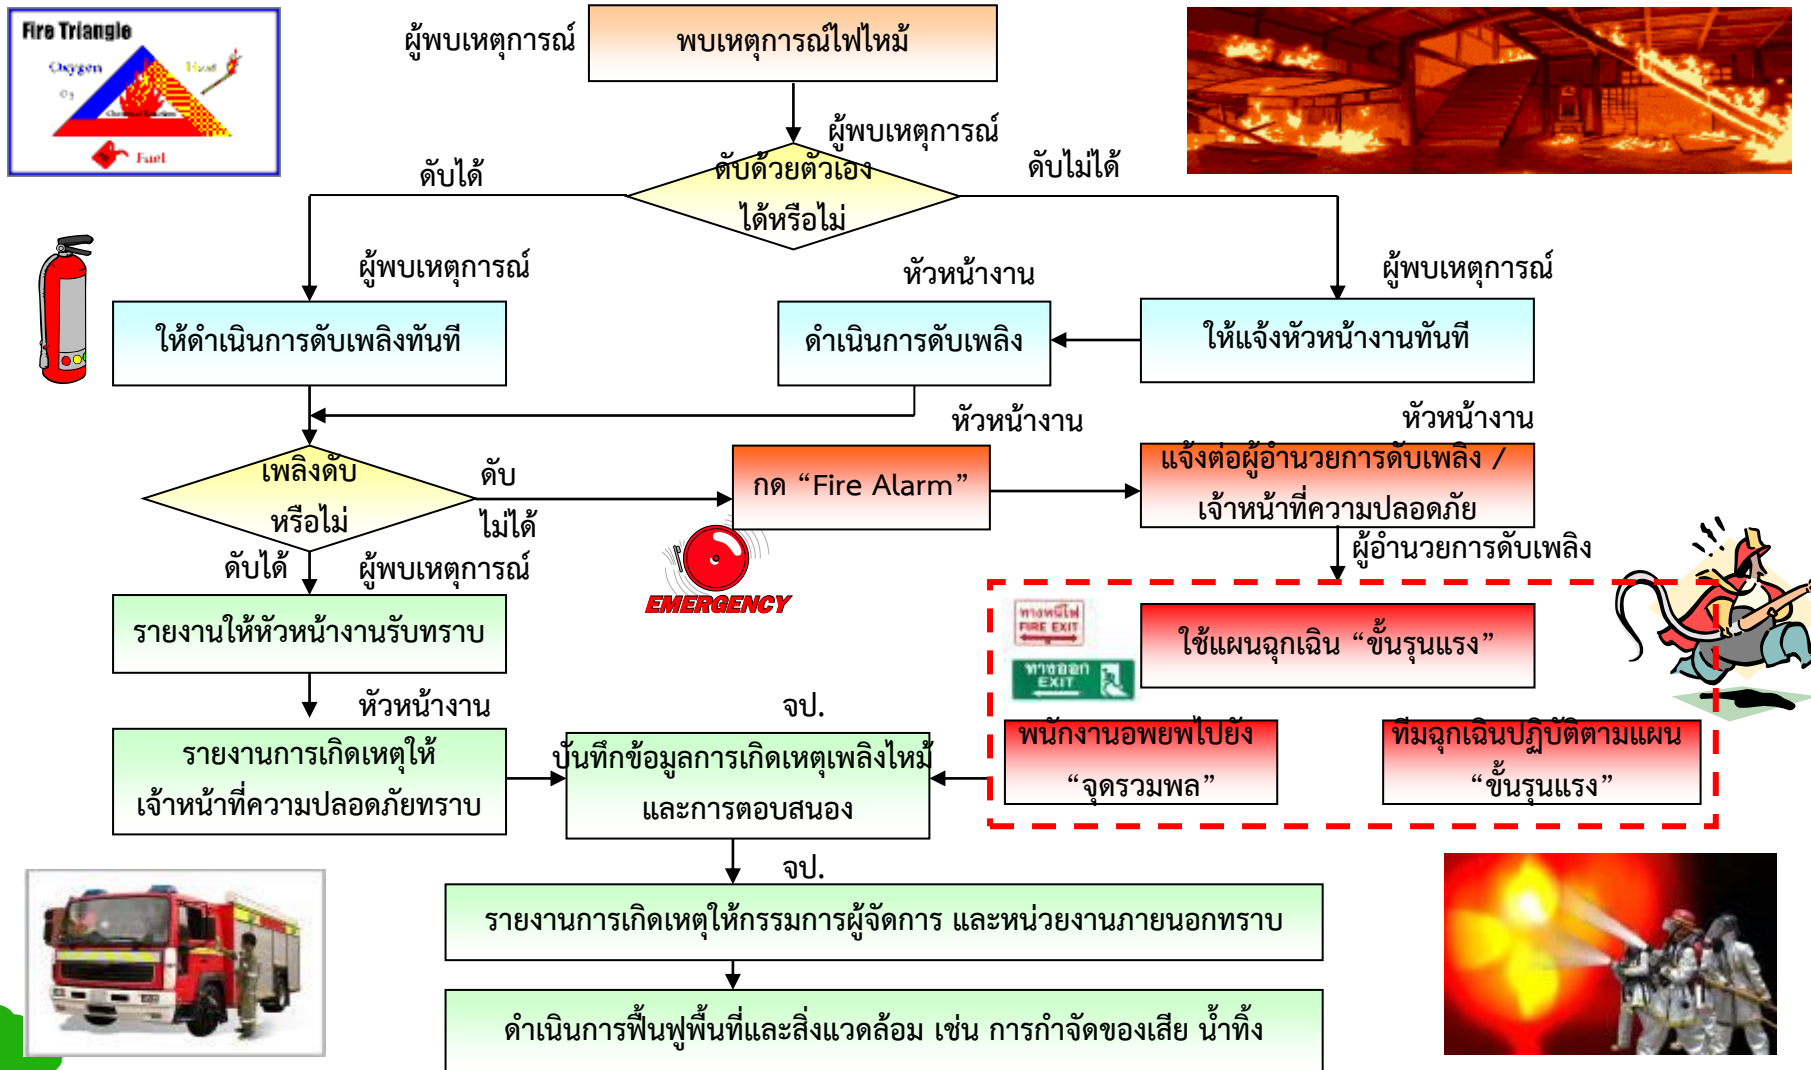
Fire Triangle
Oxygen
Heat
$O_2$
Chemical Reaction
Fuel

ผู้พบเหตุการณ์
พบเหตุการณ์ไฟไหม้

ผู้พบเหตุการณ์
ดับด้วยตัวเอง ได้หรือไม่

ดับได้
ดับไม่ได้

ผู้พบเหตุการณ์
ให้ดำเนินการดับเพลิงทันที

หัวหน้างาน
ดำเนินการดับเพลิง

ผู้พบเหตุการณ์
ให้แจ้งหัวหน้างานทันที

หัวหน้างาน
หัวหน้างาน

เพลิงดับ หรือไม่
ดับ ไม่ได้
กด “Fire Alarm”
แจ้งต่อผู้อำนวยการดับเพลิง / เจ้าหน้าที่ความปลอดภัย

ดับได้
ผู้พบเหตุการณ์
EMERGENCY
ผู้อำนวยการดับเพลิง

รายงานให้หัวหน้างานรับทราบ

ทางหนีไฟ FIRE EXIT
ทางออก EXIT
ใช้แผนฉุกเฉิน “ขั้นรุนแรง”

หัวหน้างาน
จป.
รายงานการเกิดเหตุให้ เจ้าหน้าที่ความปลอดภัยทราบ
บันทึกข้อมูลการเกิดเหตุเพลิงไหม้ และการตอบสนอง
พนักงานอพยพไปยัง “จุดรวมพล”
ทีมฉุกเฉินปฏิบัติตามแผน “ขั้นรุนแรง”

จป.
รายงานการเกิดเหตุให้กรรมการผู้จัดการ และหน่วยงานภายนอกทราบ

ดำเนินการฟื้นฟูพื้นที่และสิ่งแวดล้อม เช่น การกำจัดของเสีย น้ำทิ้ง